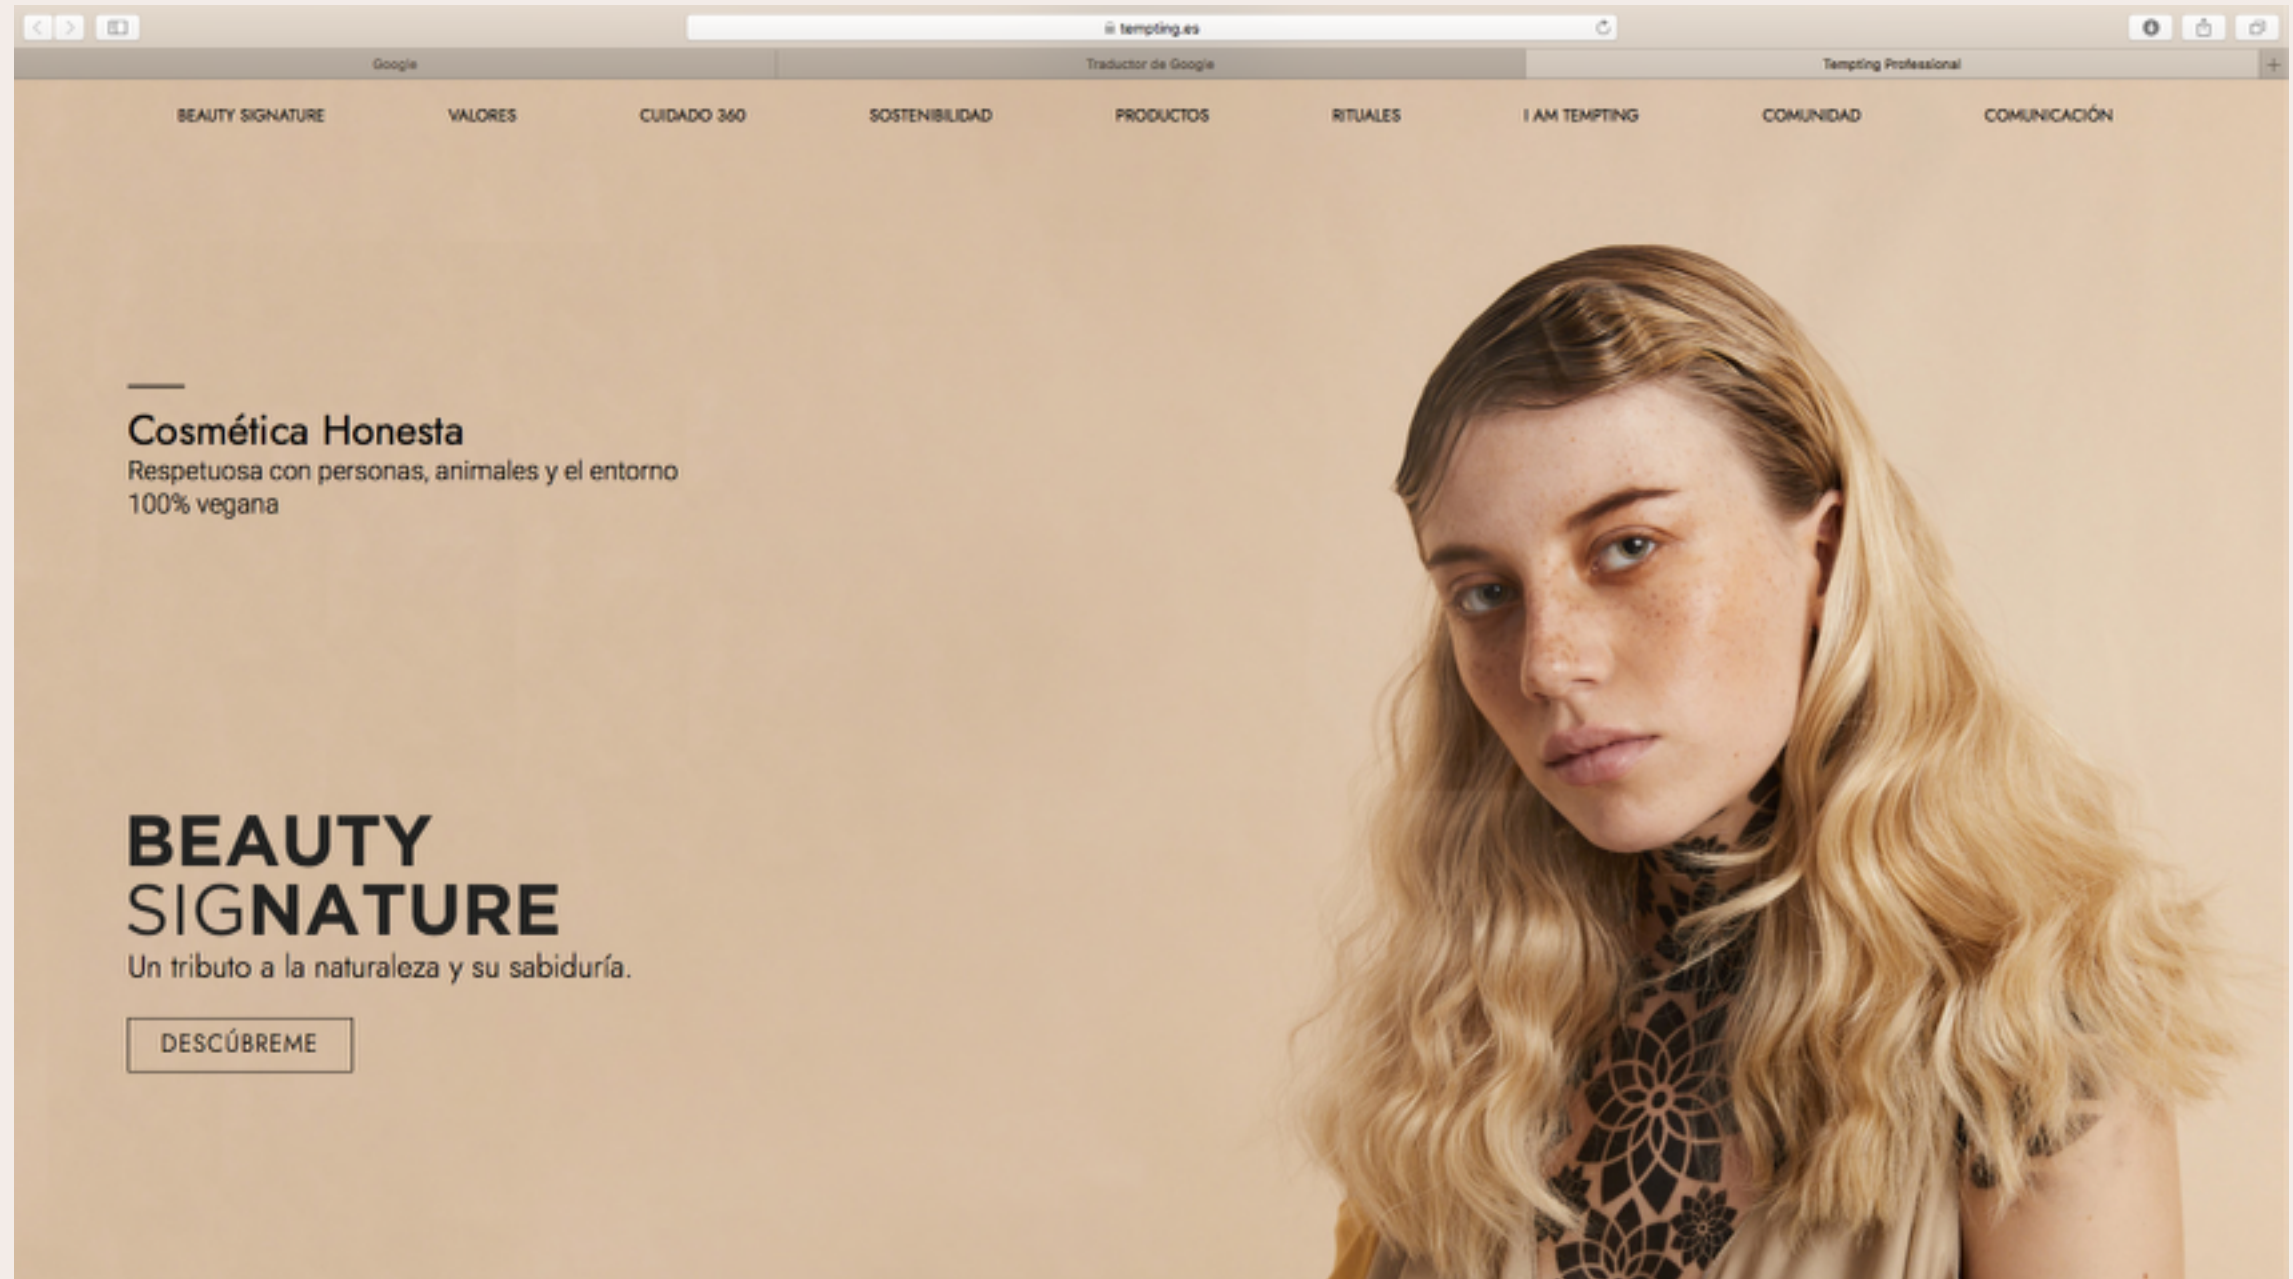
tempting.es

Google

Traductor de Google

Tempting Professional

BEAUTY SIGNATURE VALORES CUIDADO 360 SOSTENIBILIDAD PRODUCTOS RITUALES I AM TEMPTING COMUNIDAD COMUNICACIÓN

Cosmética Honesta
Respetuosa con personas, animales y el entorno
100% vegana

BEAUTY
SIGNATURE
Un tributo a la naturaleza y su sabiduría.

DESCÚBREME